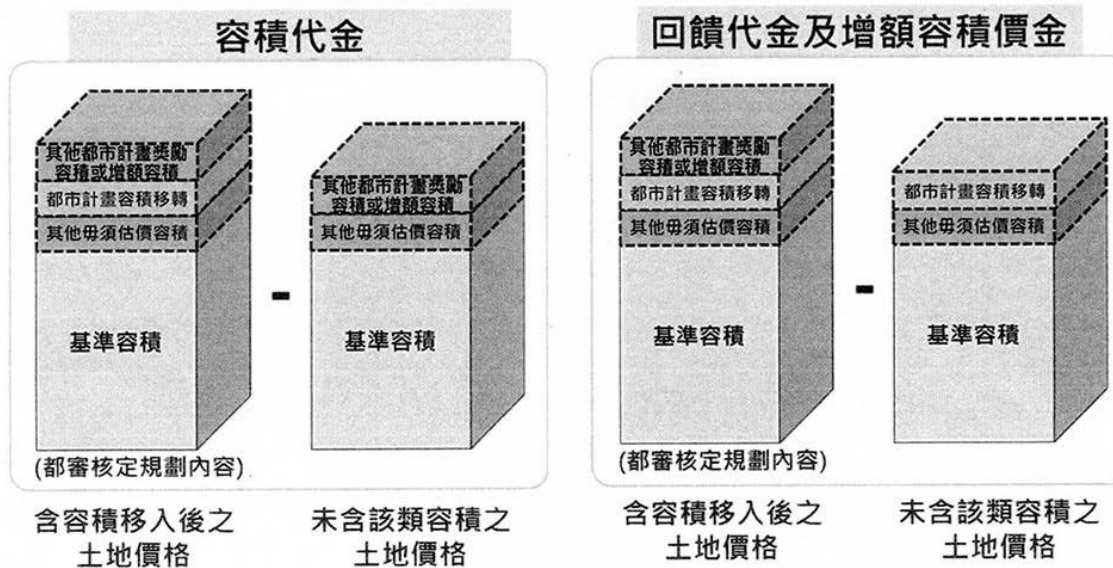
容積代金

其他都市計畫獎勵容積或增額容積
都市計畫容積移轉
其他毋須估價容積
基準容積
(都審核定規劃內容)

-

其他都市計畫獎勵容積或增額容積
其他毋須估價容積
基準容積

含容積移入後之土地價格

未含該類容積之土地價格

回饋代金及增額容積價金

其他都市計畫獎勵容積或增額容積
都市計畫容積移轉
其他毋須估價容積
基準容積
(都審核定規劃內容)

-

都市計畫容積移轉
其他毋須估價容積
基準容積

含容積移入後之土地價格

未含該類容積之土地價格